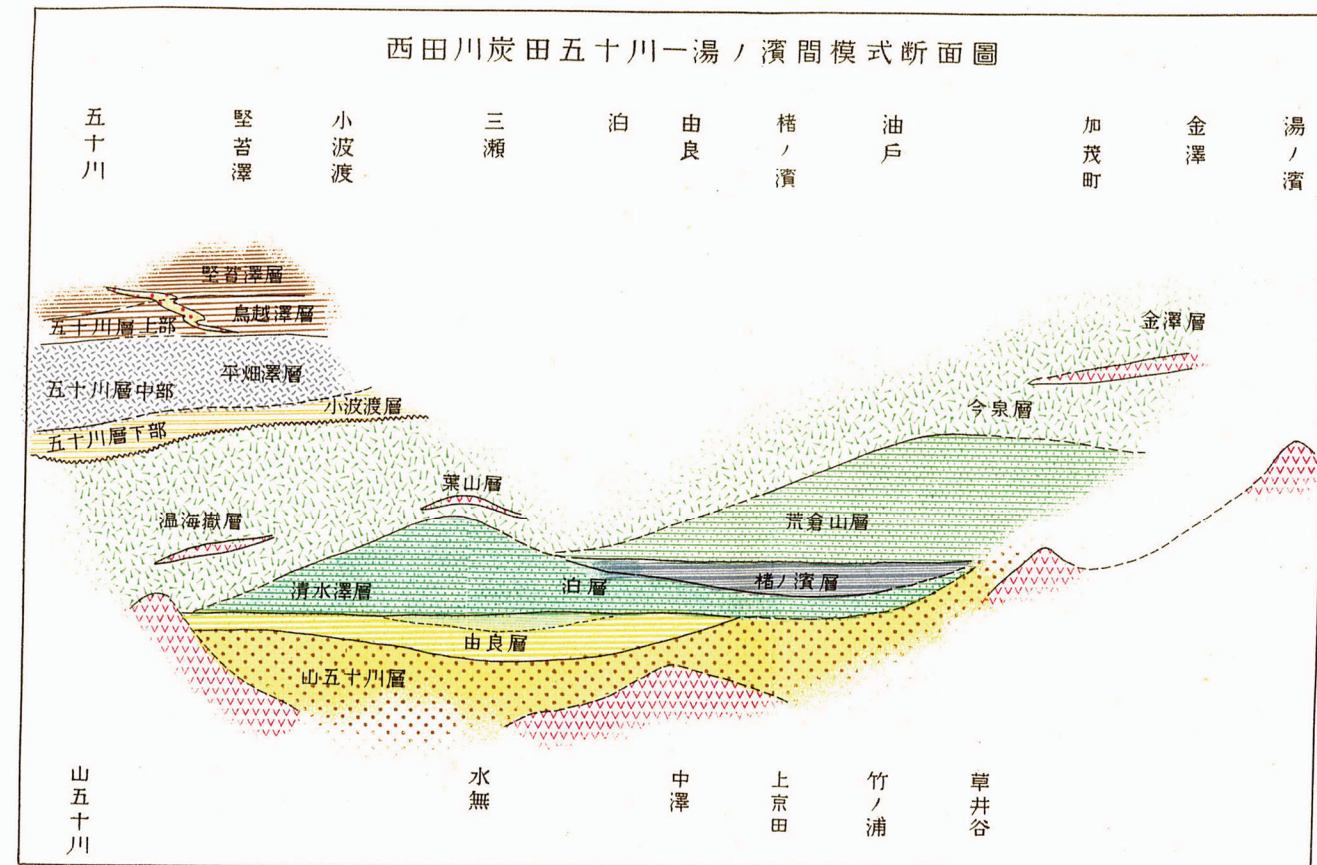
西田川炭田五十川一湯ノ濱間模式断面圖

五十川

堅苔澤

小波渡

三瀬

泊

由良

椿ノ濱

油戸

加茂町

金澤

湯ノ濱

堅苔澤層

鳥越澤層

五十川層上部

平畑澤層

五十川層中部

小波渡層

五十川層下部

金澤層

今泉層

葉山層

温海嶽層

荒倉山層

清水澤層

泊層

椿ノ濱層

由良層

山五十川層

山五十川

水無

中澤

上京田

竹ノ浦

草井谷